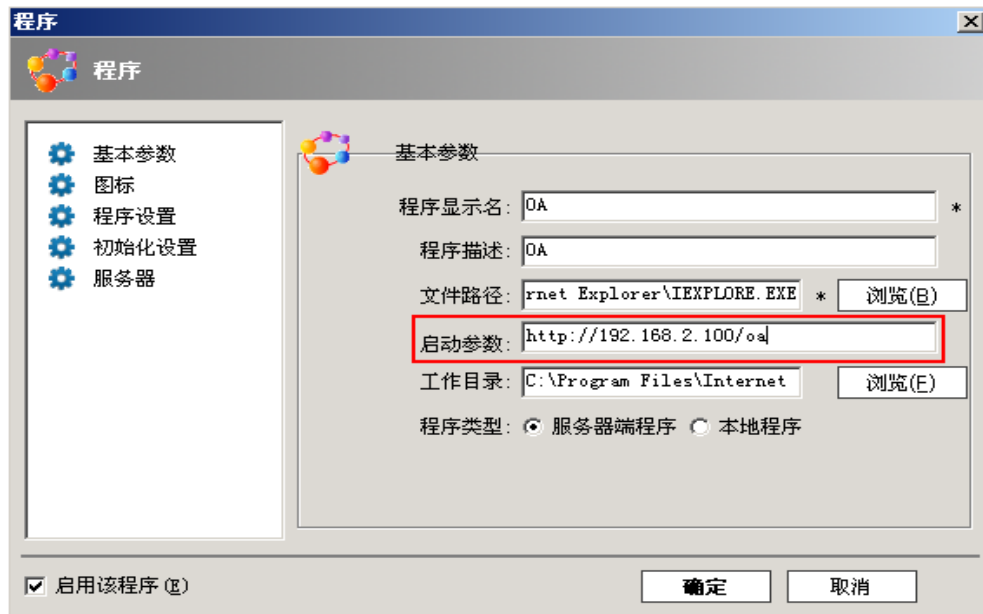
程序
程序

基本参数
图标
程序设置
初始化设置
服务器

基本参数
程序显示名: OA *
程序描述: OA
文件路径: rnet Explorer\IEXPLORE.EXE * 浏览(B)
启动参数: http://192.168.2.100/oa
工作目录: C:\Program Files\Internet 浏览(F)
程序类型: 服务器端程序 本地程序

启用该程序 (E)
确定
取消